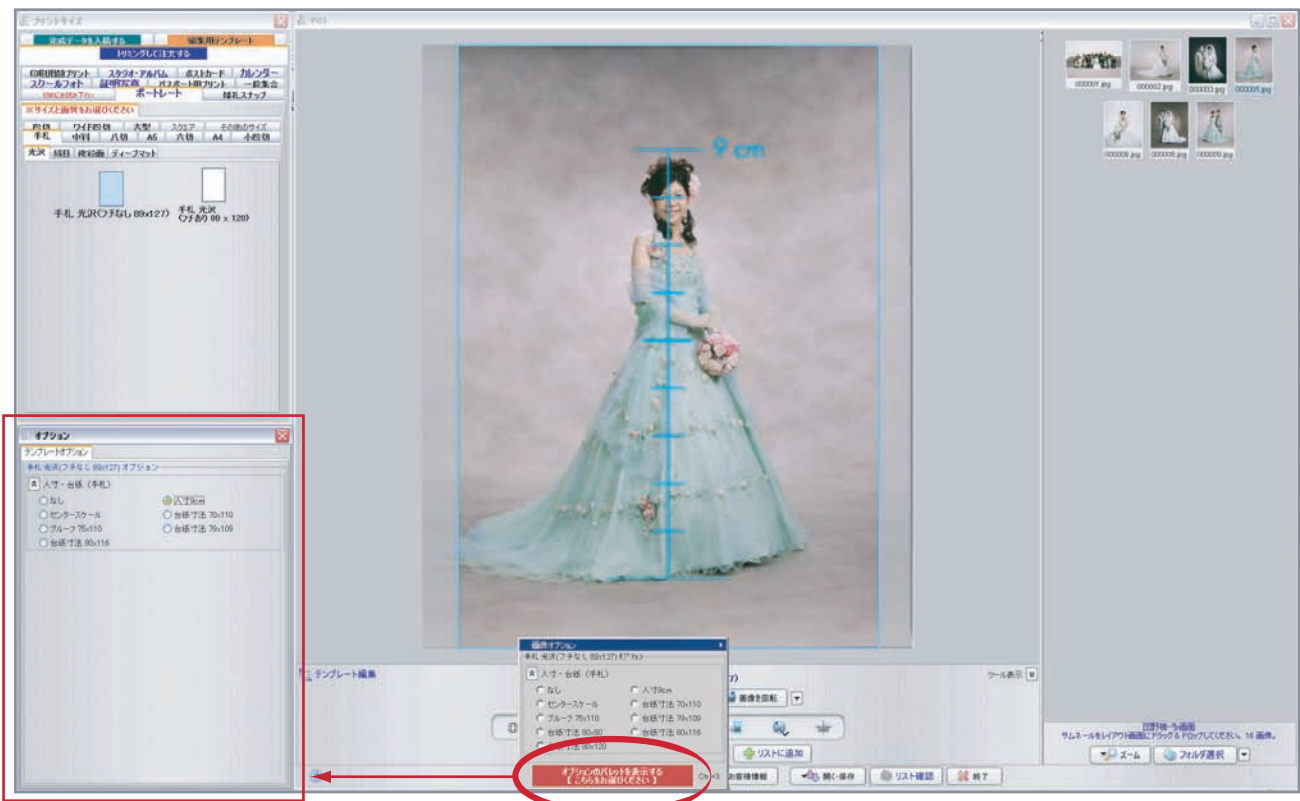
プリントサイズ
完成データを入稿する
写真用テンプレート
トリミングして注文する
印刷用紙プリント
スタジオ・アルバム
ポストカード
カレンダー
スクールフォト
証明写真
パスポート用プリント
一般集合
ポートレート
婚礼スナップ
※サイズと画質をお選びください
四切
ワイド四切
大型
スクエア
その他のサイズ
手札
中判
八切
A5
六切
A4
小四切
光沢
絹目
微粒面
ディープマット
手札 光沢(フチなし 89x127)
手札 光沢 (フチあり 80 x 120)

オプション
テンプレートオプション
手札 光沢(フチなし 89x127) オプション
人寸・台紙 (手札)
なし
人寸9cm
センタースケール
台紙寸法 70x110
ブループ 75x110
台紙寸法 79x109
台紙寸法 80x116

P01
9 cm

000001.jpg
000002.jpg
000003.jpg
000005.jpg
000006.jpg
000008.jpg
000009.jpg

画像オプション
手札 光沢(フチなし 89x127) オプション
人寸・台紙 (手札)
なし
人寸9cm
センタースケール
台紙寸法 70x110
ブループ 75x110
台紙寸法 79x109
台紙寸法 80x80
台紙寸法 80x116
台紙寸法 80x120
オプションのパレットを表示する
【 こちらをお選びください 】

テンプレート編集
ツール表示
画像を回転
リストに追加
お客様情報
開く・保存
リスト確認
終了
回野様-作画面
サムネールをレイアウト画面にドラッグ＆ドロップしてください。 16 画像。
ズーム
フォルダ選択